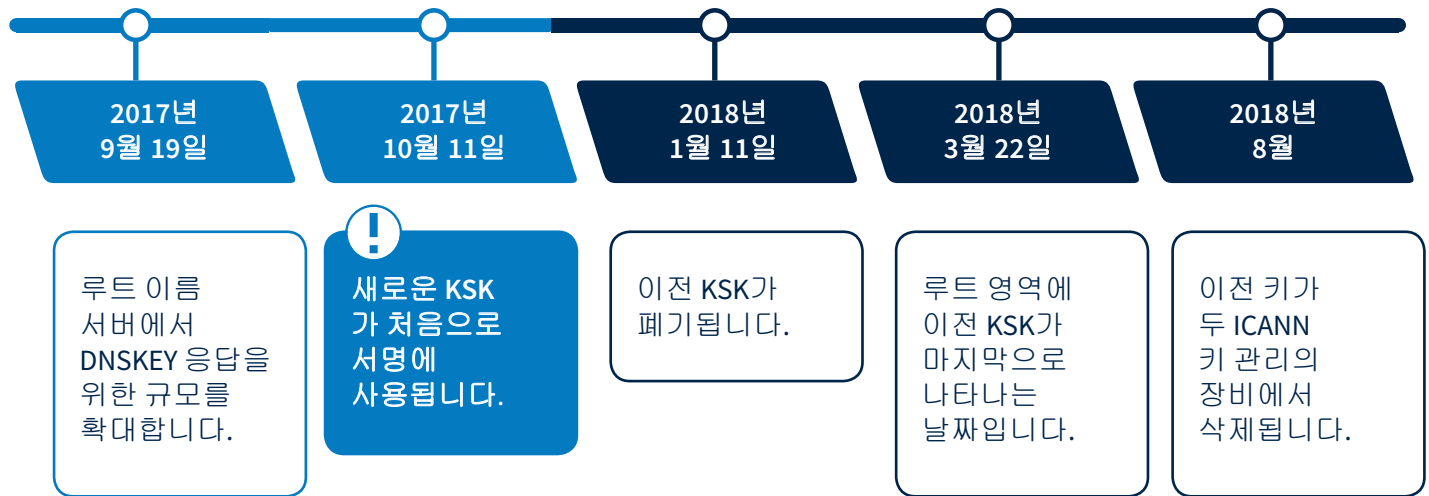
2017년
9월 19일

2017년
10월 11일

2018년
1월 11일

2018년
3월 22일

2018년
8월

루트 이름 서버에서 DNSKEY 응답을 위한 규모를 확대합니다.

!

새로운 KSK 가 처음으로 서명에 사용됩니다.

이전 KSK가 폐기됩니다.

루트 영역에 이전 KSK가 마지막으로 나타나는 날짜입니다.

이전 키가 두 ICANN 키 관리의 장비에서 삭제됩니다.